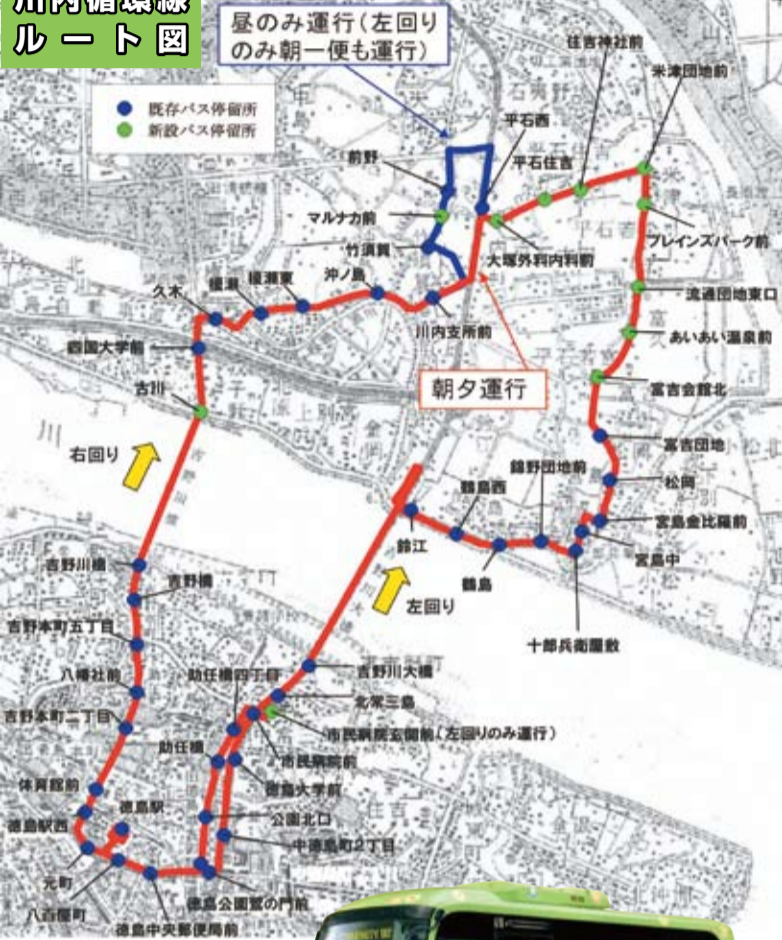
川内循環線
ルート図

昼のみ運行(左回りのみ朝一便も運行)

既存バス停留所
新設バス停留所

住吉神社前
米津団地前
平石西
平石住吉
前野
マルナカ前
竹須賀
大塚外科内科前
ブレインズパーク前
久木
榎瀬
榎瀬東
沖ノ島
川内支所前
流通団地東口
あいあい温泉前
四国大学前
古川
朝夕運行
富吉会館北
富吉団地
松岡
宮島金比羅前
宮島中
十郎兵衛屋敷
鶴島西
鶴島団地前
鈴江
鶴島
右回り
左回り
吉野川橋
吉野橋
吉野本町五丁目
八幡社前
吉野本町二丁目
助任橋四丁目
吉野川大橋
北常三島
市民病院玄関前(左回りのみ運行)
市民病院前
助任橋
徳島大学前
体育館前
徳島駅
徳島駅西
公園北口
中徳島町2丁目
元町
八百屋町
徳島中央郵便局前
徳島公園宮の門前